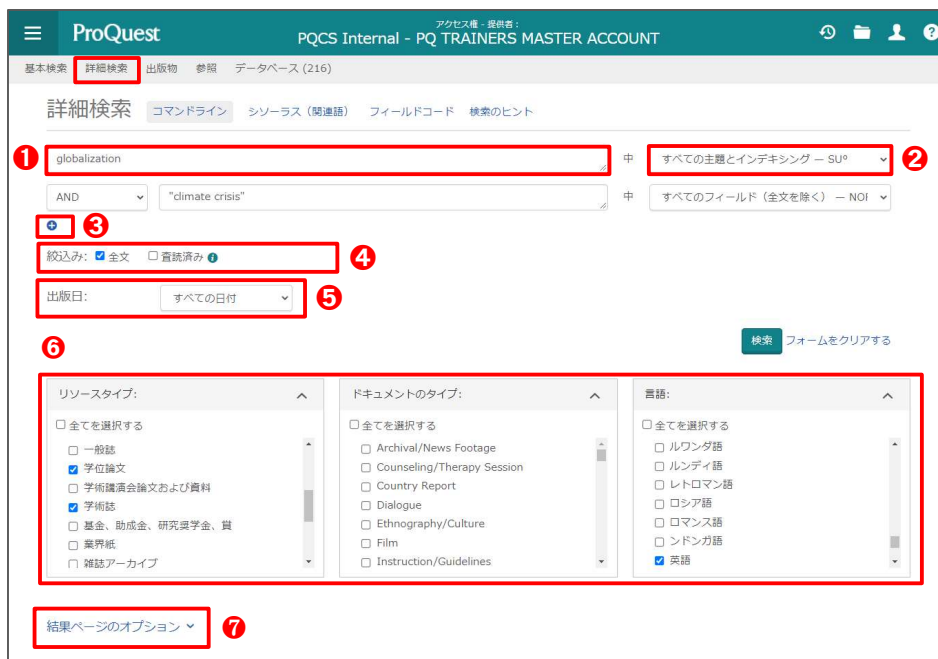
ProQuest

アクセス権 - 提供者：
PQCS Internal - PQ TRAINERS MASTER ACCOUNT

基本検索　詳細検索　出版物　参照　データベース (216)

詳細検索　コマンドライン　シソーラス（関連語）　フィールドコード　検索のヒント

1

globalization　中　すべての主題とインデキシング — SU°　2

AND　"climate crisis"　中　すべてのフィールド（全文を除く） — NOF

3

絞込み: ☑ 全文　☐ 査読済み　4

出版日:　すべての日付　5

6

検索　フォームをクリアする

| リソースタイプ: | ドキュメントのタイプ: | 言語: |
|---|---|---|
| ☐ 全てを選択する | ☐ 全てを選択する | ☐ 全てを選択する |
| ☐ 一般誌 | ☐ Archival/News Footage | ☐ ルワンダ語 |
| ☑ 学位論文 | ☐ Counseling/Therapy Session | ☐ ルンディ語 |
| ☐ 学術講演会論文および資料 | ☐ Country Report | ☐ レトロマン語 |
| ☑ 学術誌 | ☐ Dialogue | ☐ ロシア語 |
| ☐ 基金、助成金、研究奨学金、賞 | ☐ Ethnography/Culture | ☐ ロマンス語 |
| ☐ 業界紙 | ☐ Film | ☐ ンドンガ語 |
| ☐ 雑誌アーカイブ | ☐ Instruction/Guidelines | ☑ 英語 |

結果ページのオプション　7